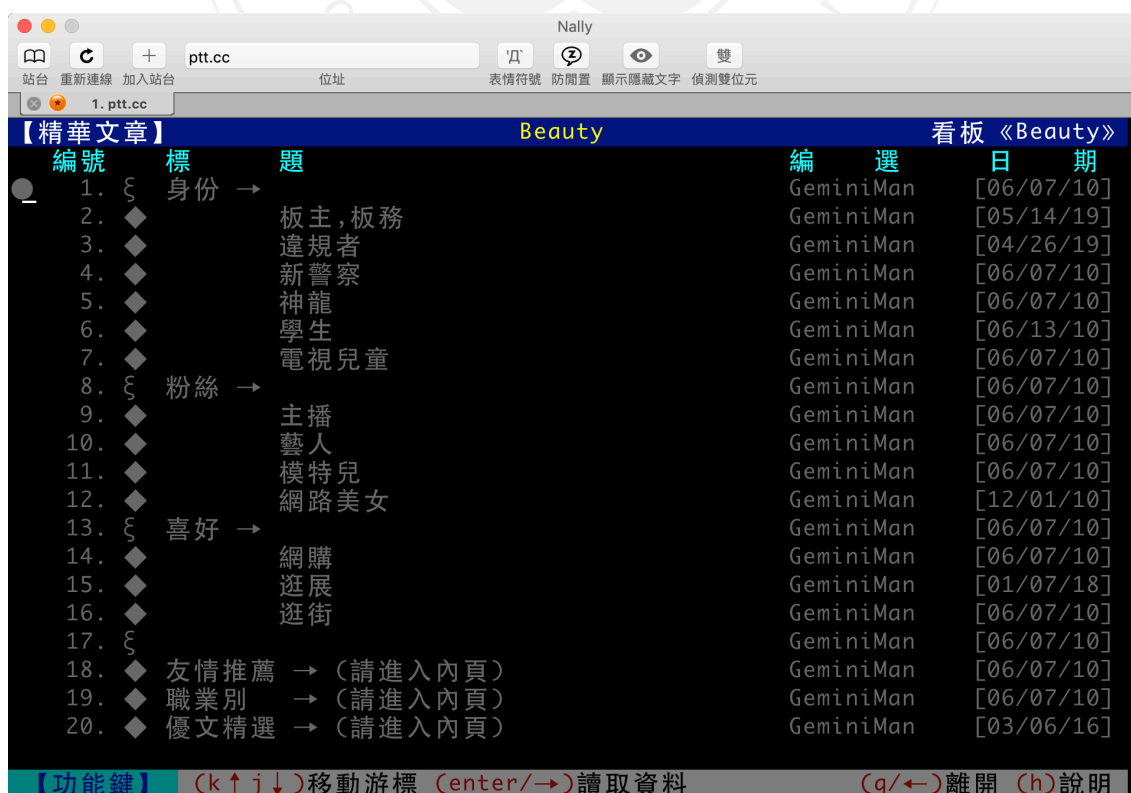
Nally

ptt.cc

站台 重新連線 加入站台 位址 表情符號 防閒置 顯示隱藏文字 偵測雙位元

雙

1. ptt.cc

【精華文章】 Beauty 看板《Beauty》

| 編號 | | 標 題 | 編 選 | 日 期 |
|---|---|---|---|---|
| 1. | § | 身份 → | GeminiMan | [06/07/10] |
| 2. | ◆ | 板主,板務 | GeminiMan | [05/14/19] |
| 3. | ◆ | 違規者 | GeminiMan | [04/26/19] |
| 4. | ◆ | 新警察 | GeminiMan | [06/07/10] |
| 5. | ◆ | 神龍 | GeminiMan | [06/07/10] |
| 6. | ◆ | 學生 | GeminiMan | [06/13/10] |
| 7. | ◆ | 電視兒童 | GeminiMan | [06/07/10] |
| 8. | § | 粉絲 → | GeminiMan | [06/07/10] |
| 9. | ◆ | 主播 | GeminiMan | [06/07/10] |
| 10. | ◆ | 藝人 | GeminiMan | [06/07/10] |
| 11. | ◆ | 模特兒 | GeminiMan | [06/07/10] |
| 12. | ◆ | 網路美女 | GeminiMan | [12/01/10] |
| 13. | § | 喜好 → | GeminiMan | [06/07/10] |
| 14. | ◆ | 網購 | GeminiMan | [06/07/10] |
| 15. | ◆ | 逛展 | GeminiMan | [01/07/18] |
| 16. | ◆ | 逛街 | GeminiMan | [06/07/10] |
| 17. | § | | GeminiMan | [06/07/10] |
| 18. | ◆ | 友情推薦 → (請進入內頁) | GeminiMan | [06/07/10] |
| 19. | ◆ | 職業別 → (請進入內頁) | GeminiMan | [06/07/10] |
| 20. | ◆ | 優文精選 → (請進入內頁) | GeminiMan | [03/06/16] |

【功能鍵】 (k↑j↓)移動游標 (enter/→)讀取資料 (q/←)離開 (h)說明